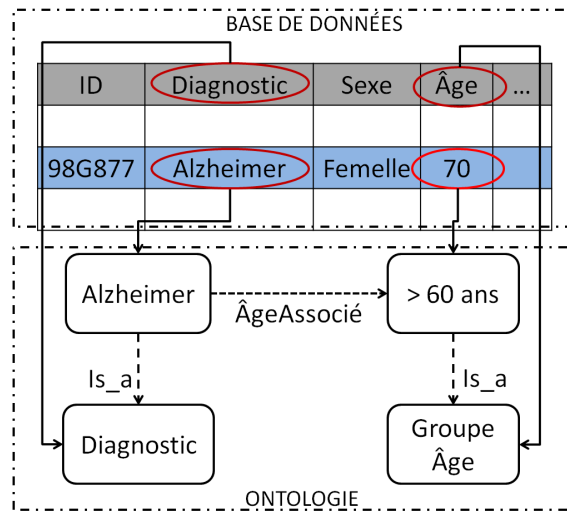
BASE DE DONNÉES

| ID | Diagnostic | Sexe | Âge | ... |
|---|---|---|---|---|
| | | | | |
| 98G877 | Alzheimer | Femelle | 70 | |
| | | | | |

Alzheimer

ÂgeAssocié

> 60 ans

Is_a

Is_a

Diagnostic

Groupe Âge

ONTOLOGIE